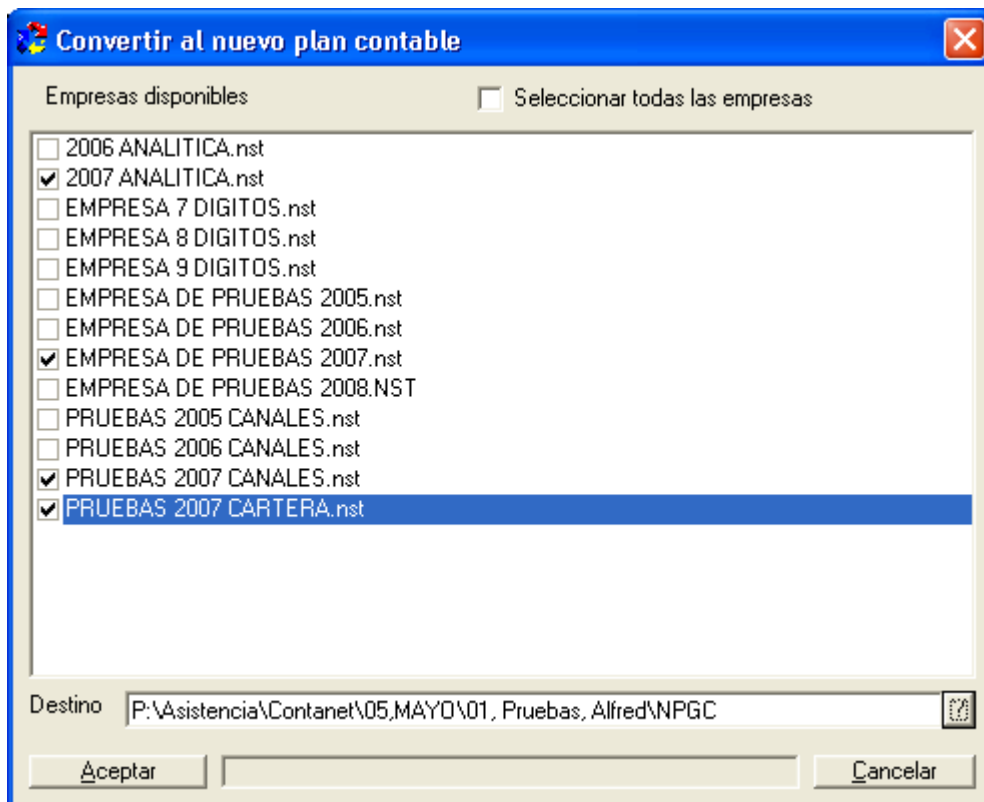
Convertir al nuevo plan contable

Empresas disponibles

Seleccionar todas las empresas

2006 ANALITICA.nst
2007 ANALITICA.nst
EMPRESA 7 DIGITOS.nst
EMPRESA 8 DIGITOS.nst
EMPRESA 9 DIGITOS.nst
EMPRESA DE PRUEBAS 2005.nst
EMPRESA DE PRUEBAS 2006.nst
EMPRESA DE PRUEBAS 2007.nst
EMPRESA DE PRUEBAS 2008.NST
PRUEBAS 2005 CANALES.nst
PRUEBAS 2006 CANALES.nst
PRUEBAS 2007 CANALES.nst
PRUEBAS 2007 CARTERA.nst

Destino P:\Asistencia\Contanet\05,MAYO\01, Pruebas, Alfred\NPGC

Aceptar

Cancelar